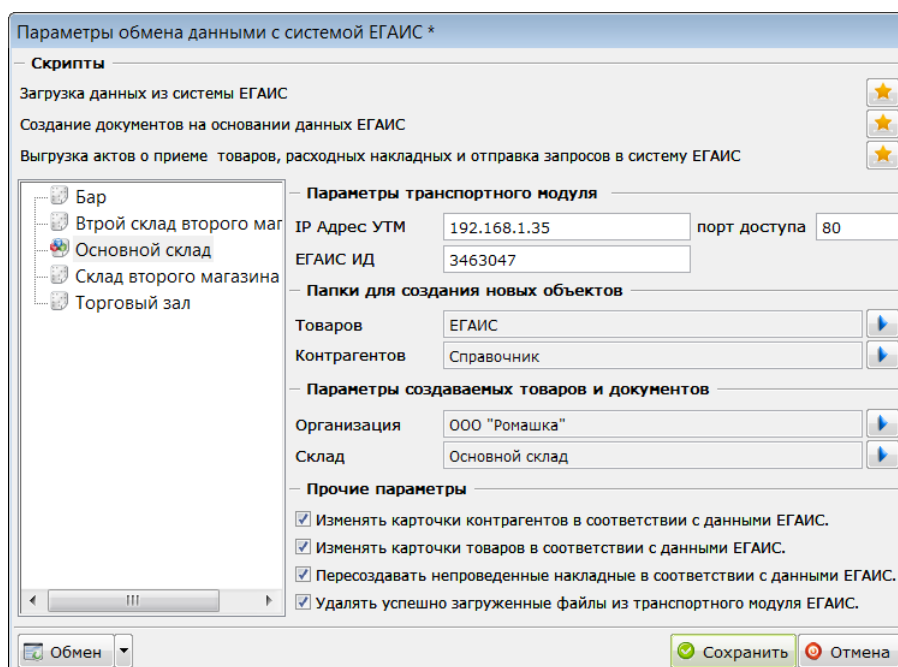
Параметры обмена данными с системой ЕГАИС *

Скрипты

Загрузка данных из системы ЕГАИС

Создание документов на основании данных ЕГАИС

Выгрузка актов о приеме товаров, расходных накладных и отправка запросов в систему ЕГАИС

Бар
Втрой склад второго маг
Основной склад
Склад второго магазина
Торговый зал

Параметры транспортного модуля

IP Адрес УТМ 192.168.1.35 порт доступа 80

ЕГАИС ИД 3463047

Папки для создания новых объектов

Товаров ЕГАИС

Контрагентов Справочник

Параметры создаваемых товаров и документов

Организация ООО "Ромашка"

Склад Основной склад

Прочие параметры

Изменять карточки контрагентов в соответствии с данными ЕГАИС.

Изменять карточки товаров в соответствии с данными ЕГАИС.

Пересоздавать непроведенные накладные в соответствии с данными ЕГАИС.

Удалять успешно загруженные файлы из транспортного модуля ЕГАИС.

Обмен

Сохранить

Отмена